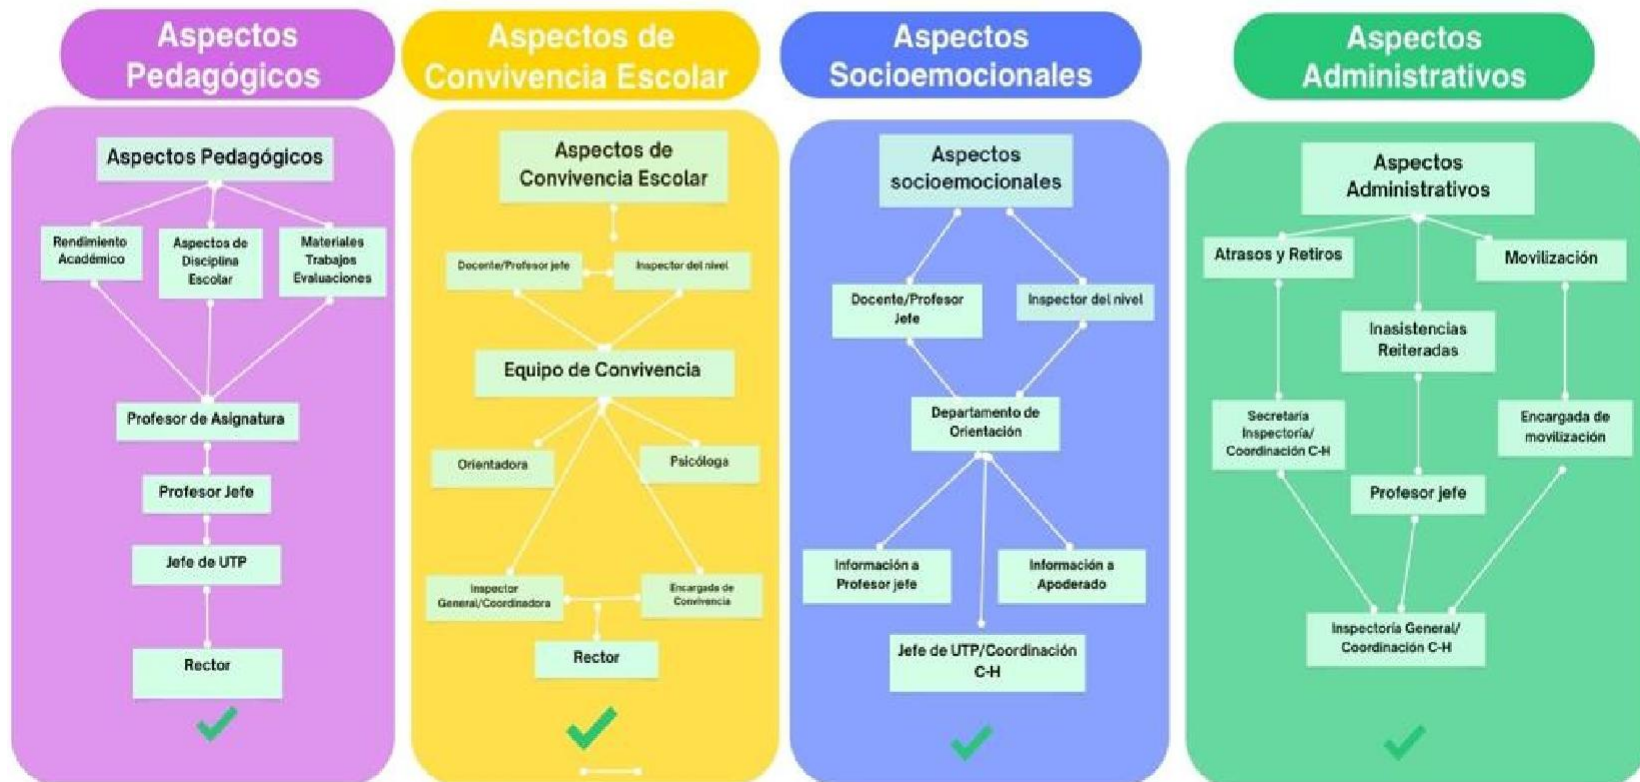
Aspectos Pedagógicos

Aspectos Pedagógicos

Rendimiento Académico

Aspectos de Disciplina Escolar

Materiales Trabajos Evaluaciones

Profesor de Asignatura

Profesor Jefe

Jefe de UTP

Rector

Aspectos de Convivencia Escolar

Aspectos de Convivencia Escolar

Docente/Profesor jefe

Inspector del nivel

Equipo de Convivencia

Orientadora

Psicóloga

Inspector General/Coordinadora

Encargada de Convivencia

Rector

Aspectos Socioemocionales

Aspectos socioemocionales

Docente/Profesor Jefe

Inspector del nivel

Departamento de Orientación

Información a Profesor jefe

Información a Apoderado

Jefe de UTP/Coordinación C-H

Aspectos Administrativos

Aspectos Administrativos

Atrasos y Retiros

Movilización

Inasistencias Reiteradas

Secretaria Inspectoría/ Coordinación C-H

Encargada de movilización

Profesor jefe

Inspectoría General/ Coordinación C-H